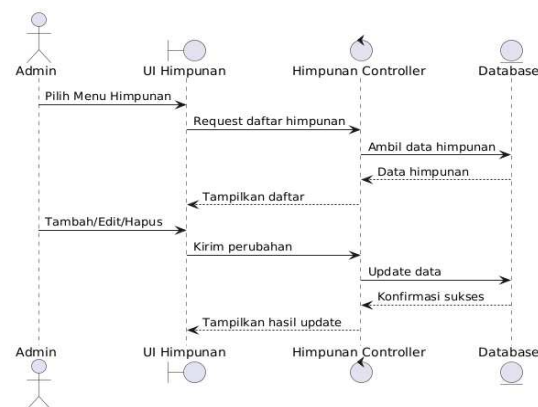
Admin
UI Himpunan
Himpunan Controller
Database

Pilih Menu Himpunan
Request daftar himpunan
Ambil data himpunan
Data himpunan
Tampilkan daftar
Tambah/Edit/Hapus
Kirim perubahan
Update data
Konfirmasi sukses
Tampilkan hasil update

Admin
UI Himpunan
Himpunan Controller
Database